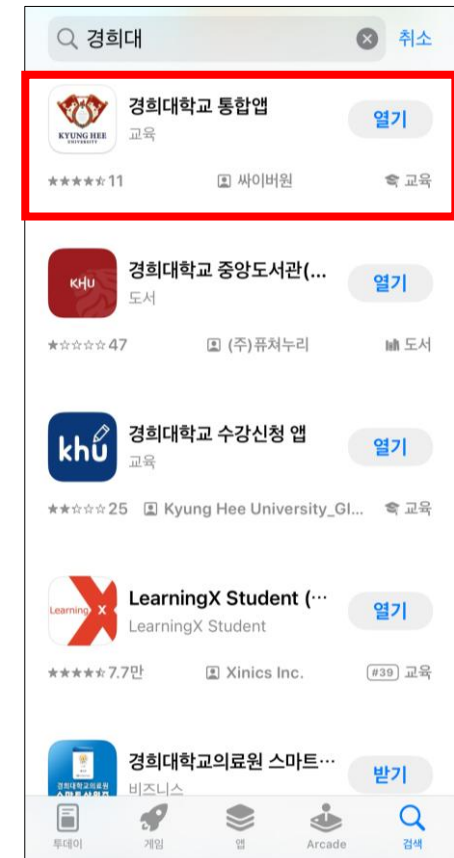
경희대

취소

KYUNG HEE UNIVERSITY

경희대학교 통합앱

교육

열기

★★★★☆ 11

싸이버원

교육

KHU

경희대학교 중앙도서관(...

도서

열기

★☆☆☆☆ 47

(주)퓨쳐누리

도서

khu

경희대학교 수강신청 앱

교육

열기

★★☆☆☆ 25

Kyung Hee University_Gl...

교육

Learning X

LearningX Student (···

LearningX Student

열기

★★★★☆ 7.7만

Xinics Inc.

#39 교육

경희대학교의료원 스마트···

비즈니스

받기

투데이

게임

앱

Arcade

검색